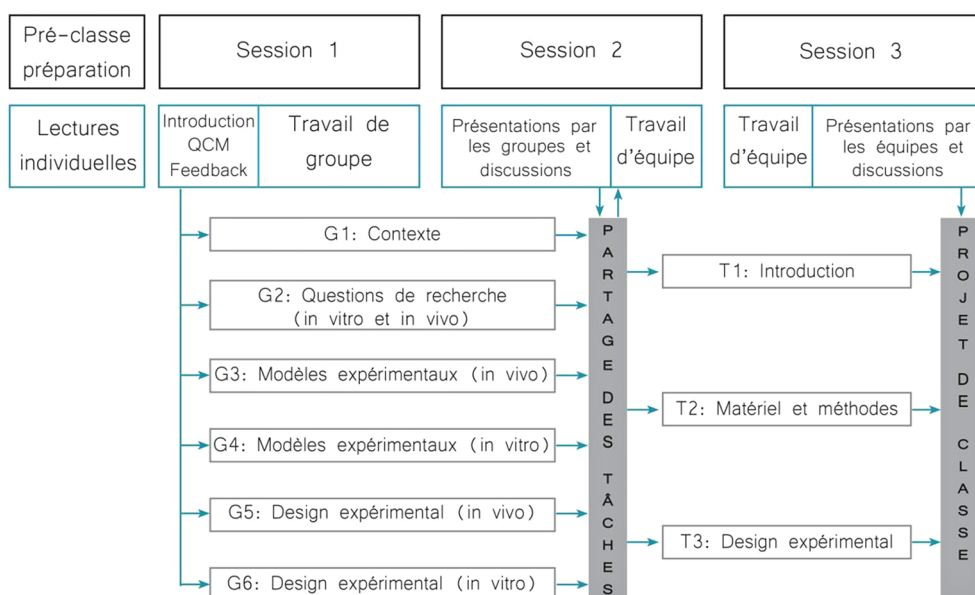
Pré-classe préparation

Session 1

Session 2

Session 3

Lectures individuelles

Introduction QCM Feedback

Travail de groupe

Présentations par les groupes et discussions

Travail d'équipe

Travail d'équipe

Présentations par les équipes et discussions

G1: Contexte

G2: Questions de recherche (in vitro et in vivo)

G3: Modèles expérimentaux (in vivo)

G4: Modèles expérimentaux (in vitro)

G5: Design expérimental (in vivo)

G6: Design expérimental (in vitro)

PARTAGE DES TÂCHES

T1: Introduction

T2: Matériel et méthodes

T3: Design expérimental

PROJET DE CLASSE